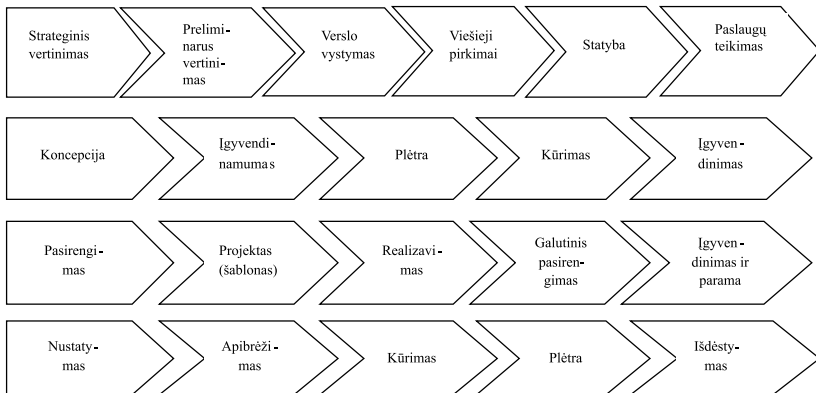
Strateginis vertinimas

Preliminarus vertinimas

Verslo vystymas

Viešieji pirkimai

Statyba

Paslaugų teikimas

Koncepcija

Įgyvendinamumas

Plėtra

Kūrimas

Įgyvendinimas

Pasirengimas

Projektas (šablonas)

Realizavimas

Galutinis pasirengimas

Įgyvendinimas ir parama

Nustatymas

Apibrėžimas

Kūrimas

Plėtra

Išdėstymas